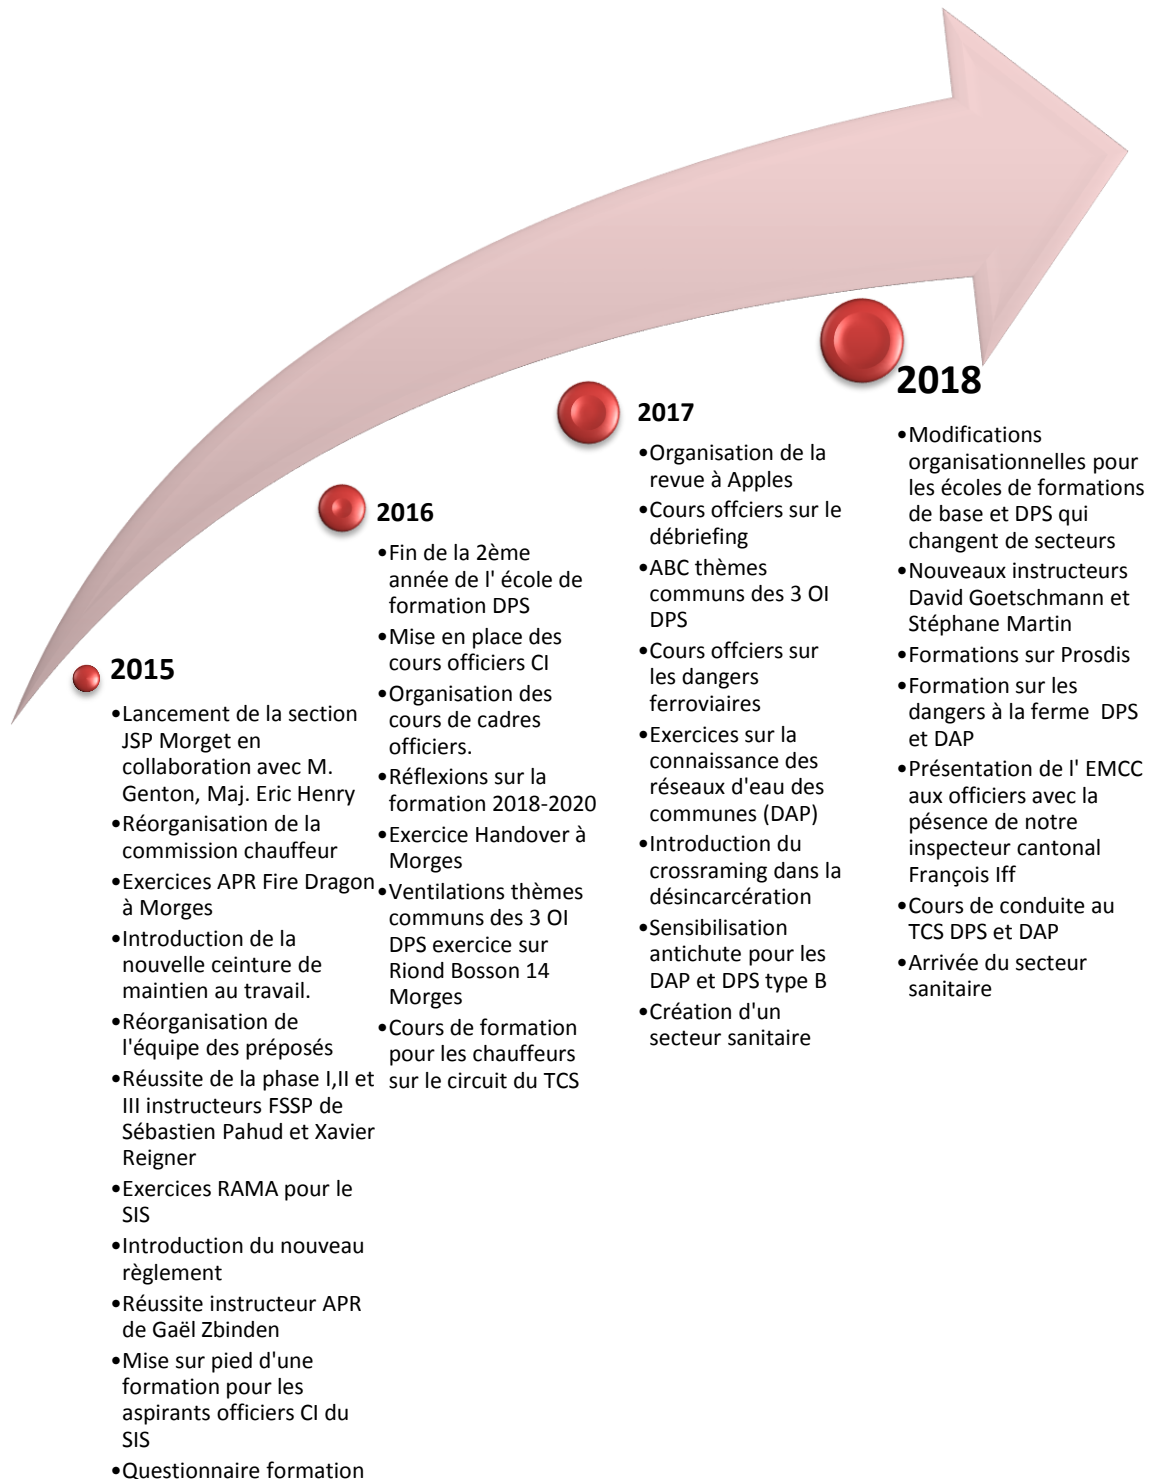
2015

•Lancement de la section JSP Morget en collaboration avec M. Genton, Maj. Eric Henry
•Réorganisation de la commission chauffeur
•Exercices APR Fire Dragon à Morges
•Introduction de la nouvelle ceinture de maintien au travail.
•Réorganisation de l'équipe des préposés
•Réussite de la phase I,II et III instructeurs FSSP de Sébastien Pahud et Xavier Reigner
•Exercices RAMA pour le SIS
•Introduction du nouveau règlement
•Réussite instructeur APR de Gaël Zbinden
•Mise sur pied d'une formation pour les aspirants officiers CI du SIS
•Questionnaire formation

2016

•Fin de la 2ème année de l' école de formation DPS
•Mise en place des cours officiers CI
•Organisation des cours de cadres officiers.
•Réflexions sur la formation 2018-2020
•Exercice Handover à Morges
•Ventilations thèmes communs des 3 OI DPS exercice sur Riond Bosson 14 Morges
•Cours de formation pour les chauffeurs sur le circuit du TCS

2017

•Organisation de la revue à Apples
•Cours offciers sur le débriefing
•ABC thèmes communs des 3 OI DPS
•Cours offciers sur les dangers ferroviaires
•Exercices sur la connaissance des réseaux d'eau des communes (DAP)
•Introduction du crossraming dans la désincarcération
•Sensibilisation antichute pour les DAP et DPS type B
•Création d'un secteur sanitaire

2018

•Modifications organisationnelles pour les écoles de formations de base et DPS qui changent de secteurs
•Nouveaux instructeurs David Goetschmann et Stéphane Martin
•Formations sur Prosdis
•Formation sur les dangers à la ferme DPS et DAP
•Présentation de l' EMCC aux officiers avec la pésence de notre inspecteur cantonal François Iff
•Cours de conduite au TCS DPS et DAP
•Arrivée du secteur sanitaire